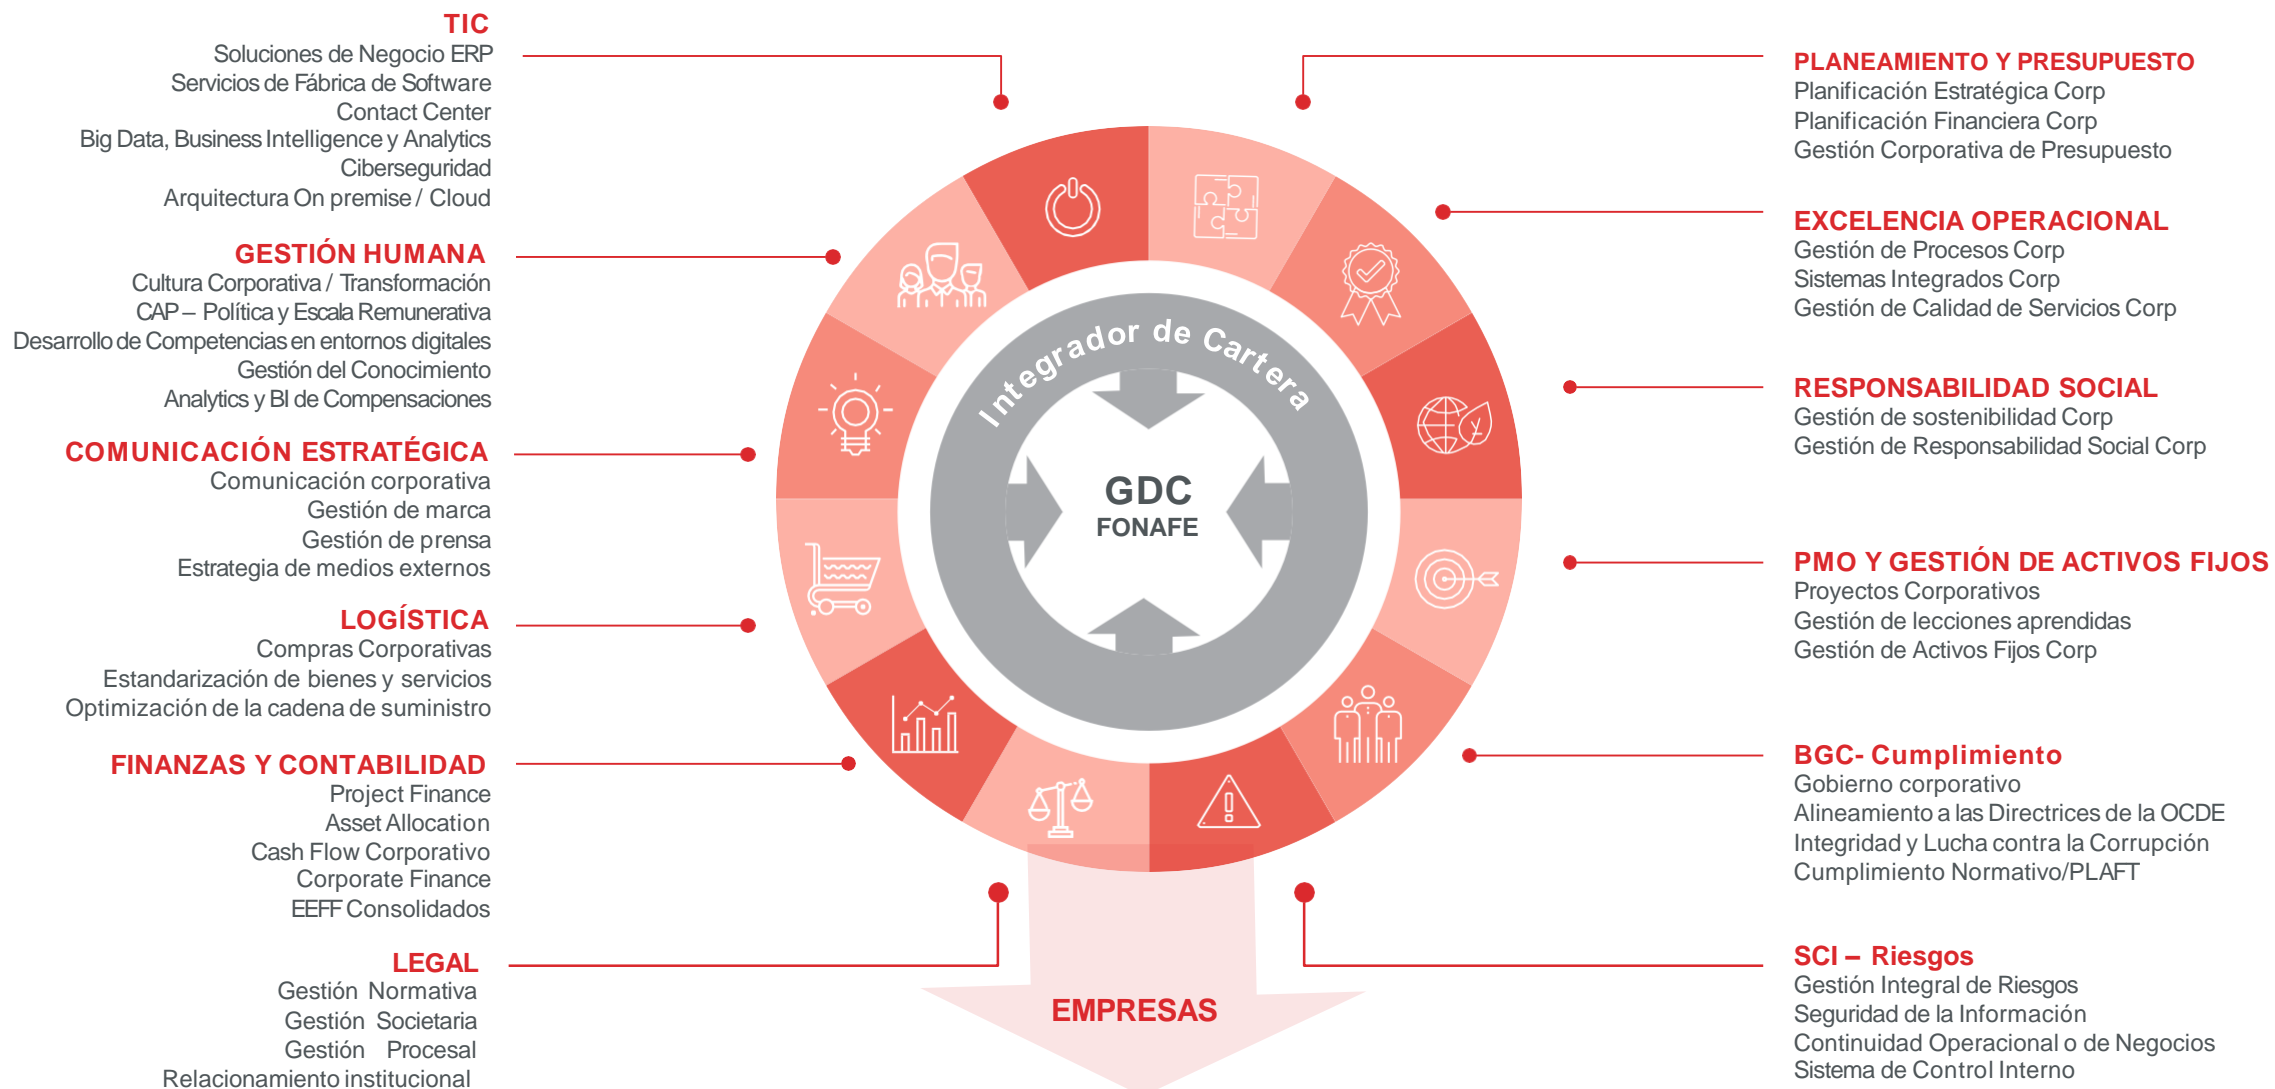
TIC
Soluciones de Negocio ERP
Servicios de Fábrica de Software
Contact Center
Big Data, Business Intelligence y Analytics
Ciberseguridad
Arquitectura On premise / Cloud

GESTIÓN HUMANA
Cultura Corporativa / Transformación
CAP – Política y Escala Remunerativa
Desarrollo de Competencias en entornos digitales
Gestión del Conocimiento
Analytics y BI de Compensaciones

COMUNICACIÓN ESTRATÉGICA
Comunicación corporativa
Gestión de marca
Gestión de prensa
Estrategia de medios externos

LOGÍSTICA
Compras Corporativas
Estandarización de bienes y servicios
Optimización de la cadena de suministro

FINANZAS Y CONTABILIDAD
Project Finance
Asset Allocation
Cash Flow Corporativo
Corporate Finance
EEFF Consolidados

LEGAL
Gestión Normativa
Gestión Societaria
Gestión Procesal
Relacionamiento institucional

Integrador de Cartera
GDC
FONAFE

EMPRESAS

PLANEAMIENTO Y PRESUPUESTO
Planificación Estratégica Corp
Planificación Financiera Corp
Gestión Corporativa de Presupuesto

EXCELENCIA OPERACIONAL
Gestión de Procesos Corp
Sistemas Integrados Corp
Gestión de Calidad de Servicios Corp

RESPONSABILIDAD SOCIAL
Gestión de sostenibilidad Corp
Gestión de Responsabilidad Social Corp

PMO Y GESTIÓN DE ACTIVOS FIJOS
Proyectos Corporativos
Gestión de lecciones aprendidas
Gestión de Activos Fijos Corp

BGC- Cumplimiento
Gobierno corporativo
Alineamiento a las Directrices de la OCDE
Integridad y Lucha contra la Corrupción
Cumplimiento Normativo/PLAFT

SCI – Riesgos
Gestión Integral de Riesgos
Seguridad de la Información
Continuidad Operacional o de Negocios
Sistema de Control Interno